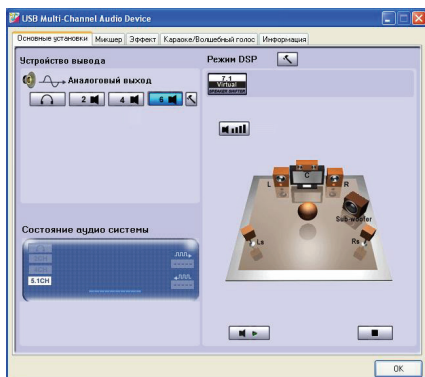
USB Multi-Channel Audio Device

Основные установки | Микшер | Эффект | Караоке/Волшебный голос | Информация

Устройство вывода

Аналоговый выход

2 4 6

Режим DSP

7.1 Virtual

L C R

Sub-woofer

Ls Rs

Состояние аудио системы

5.1CH

OK